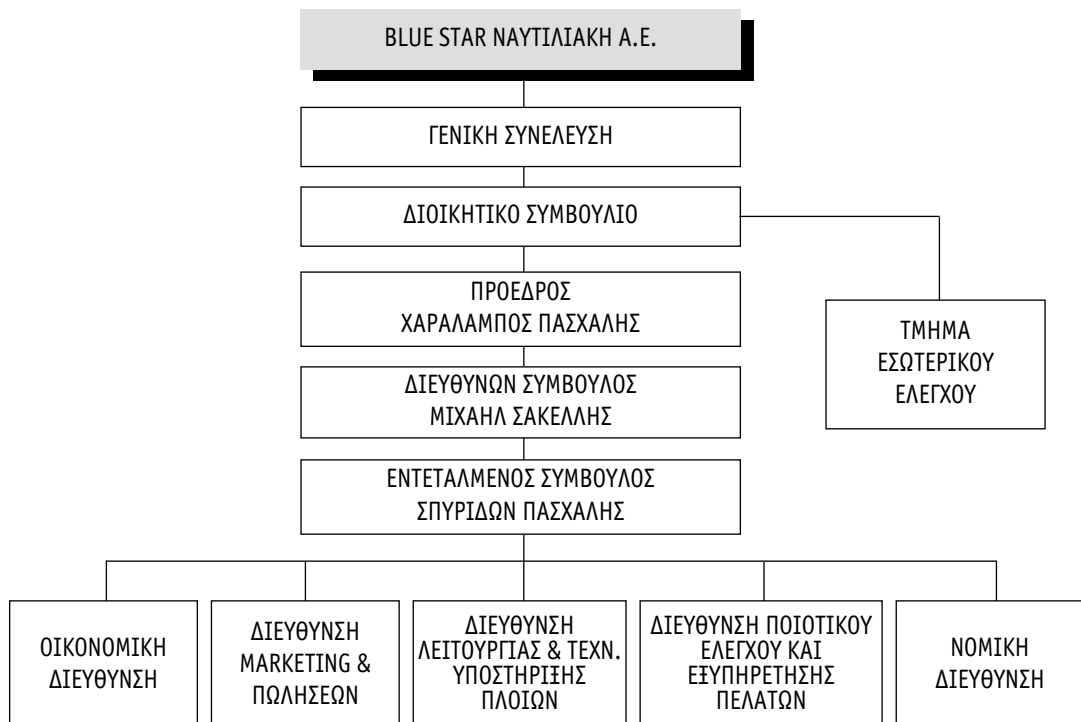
BLUE STAR ΝΑΥΤΙΛΙΑΚΗ Α.Ε.

ΓΕΝΙΚΗ ΣΥΝΕΛΕΥΣΗ

ΔΙΟΙΚΗΤΙΚΟ ΣΥΜΒΟΥΛΙΟ

ΠΡΟΕΔΡΟΣ
ΧΑΡΑΛΑΜΠΟΣ ΠΑΣΧΑΛΗΣ

ΤΜΗΜΑ
ΕΣΩΤΕΡΙΚΟΥ
ΕΛΕΓΧΟΥ

ΔΙΕΥΘΥΝΩΝ ΣΥΜΒΟΥΛΟΣ
ΜΙΧΑΗΛ ΣΑΚΕΛΛΗΣ

ΕΝΤΕΤΑΛΜΕΝΟΣ ΣΥΜΒΟΥΛΟΣ
ΣΠΥΡΙΔΩΝ ΠΑΣΧΑΛΗΣ

ΟΙΚΟΝΟΜΙΚΗ ΔΙΕΥΘΥΝΣΗ

ΔΙΕΥΘΥΝΣΗ MARKETING & ΠΩΛΗΣΕΩΝ

ΔΙΕΥΘΥΝΣΗ ΛΕΙΤΟΥΡΓΙΑΣ & ΤΕΧΝ. ΥΠΟΣΤΗΡΙΞΗΣ ΠΛΟΙΩΝ

ΔΙΕΥΘΥΝΣΗ ΠΟΙΟΤΙΚΟΥ ΕΛΕΓΧΟΥ ΚΑΙ ΕΞΥΠΗΡΕΤΗΣΗΣ ΠΕΛΑΤΩΝ

ΝΟΜΙΚΗ ΔΙΕΥΘΥΝΣΗ